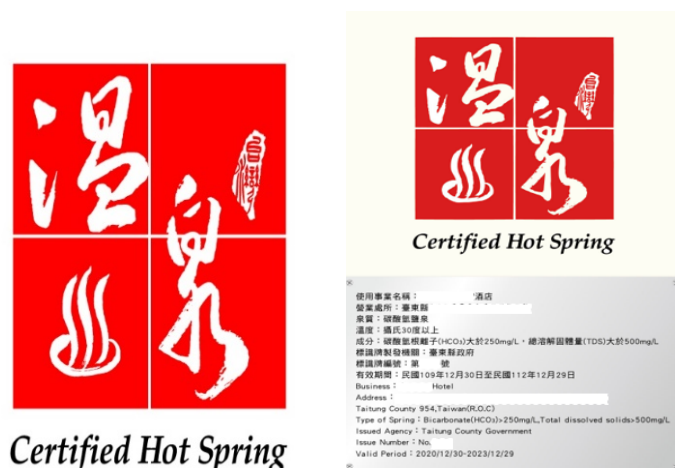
溫泉
臺灣
Certified Hot Spring

溫泉
臺灣
Certified Hot Spring

使用事業名稱：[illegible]酒店
營業處所：臺東縣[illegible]
泉質：碳酸氫鹽泉
溫度：攝氏30度以上
成分：碳酸氫根離子($HCO_3$)大於250mg/L，總溶解固體量(TDS)大於500mg/L
標識牌發給機關：臺東縣政府
標識牌編號：第 號
有效期間：民國109年12月30日至民國112年12月29日
Business： Hotel
Address：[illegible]
Taitung County 954,Taiwan(R.O.C)
Type of Spring：Bicarbonate($HCO_3$)>250mg/L,Total dissolved solids>500mg/L
Issued Agency：Taitung County Government
Issue Number：No.
Valid Period：2020/12/30-2023/12/29